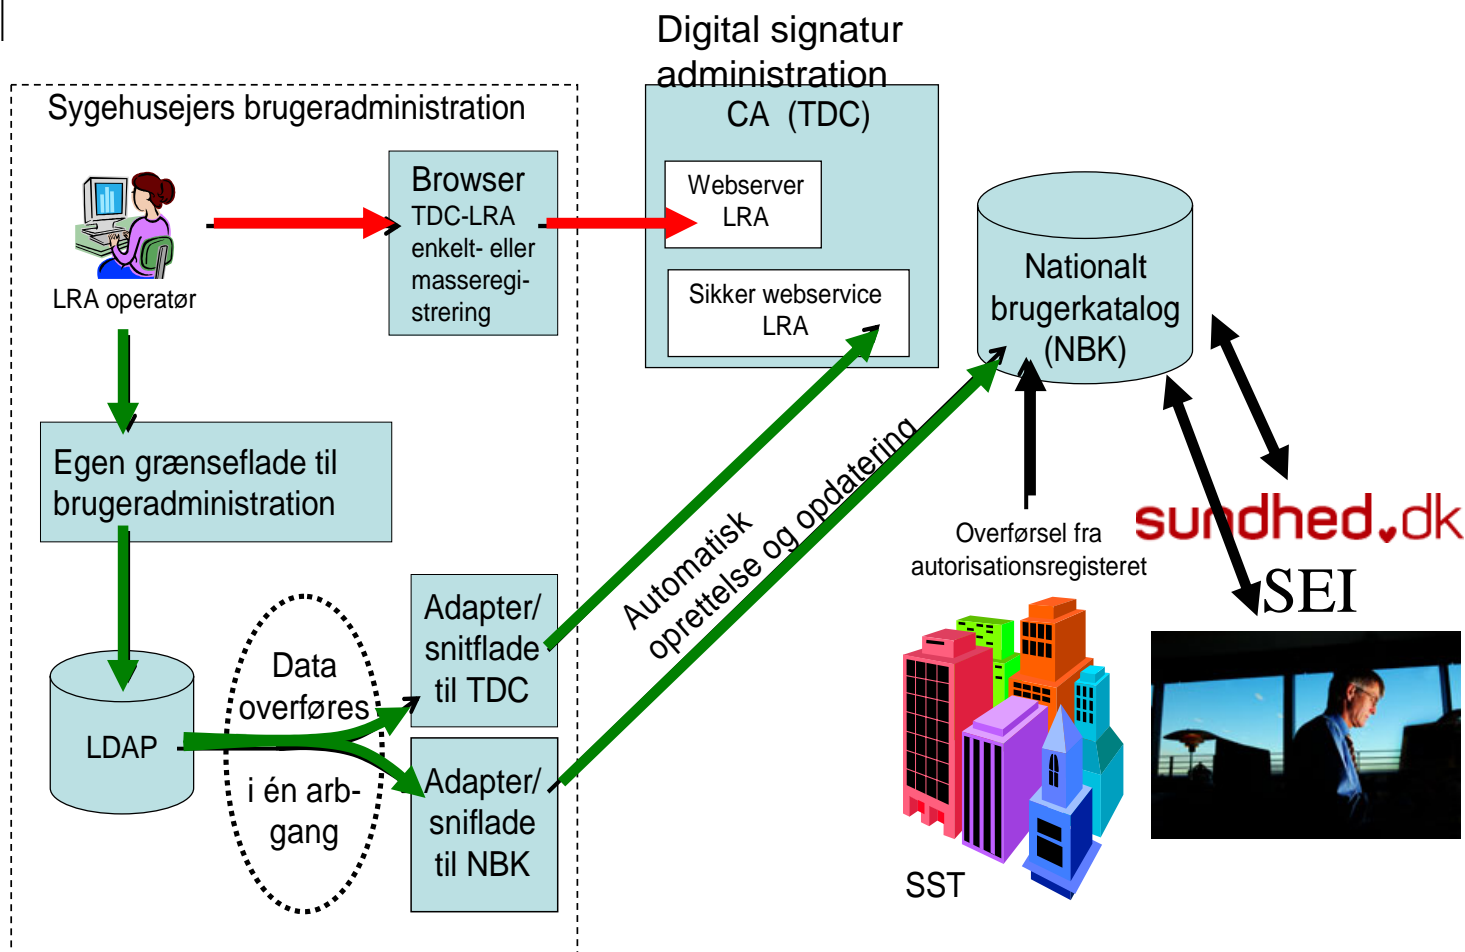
Digital signatur administration

Sygehusejers brugeradministration

LRA operatør

Browser
TDC-LRA
enkelt- eller masseregistrering

CA (TDC)

Webserver
LRA

Sikker webservice
LRA

Nationalt brugerkatalog (NBK)

Egen grænseflade til brugeradministration

Automatisk oprettelse og opdatering

Overførsel fra autorisationsregisteret

sundhed.dk

SEI

Data overføres i én arbgang

Adapter/ snitflade til TDC

Adapter/ sniflade til NBK

LDAP

SST